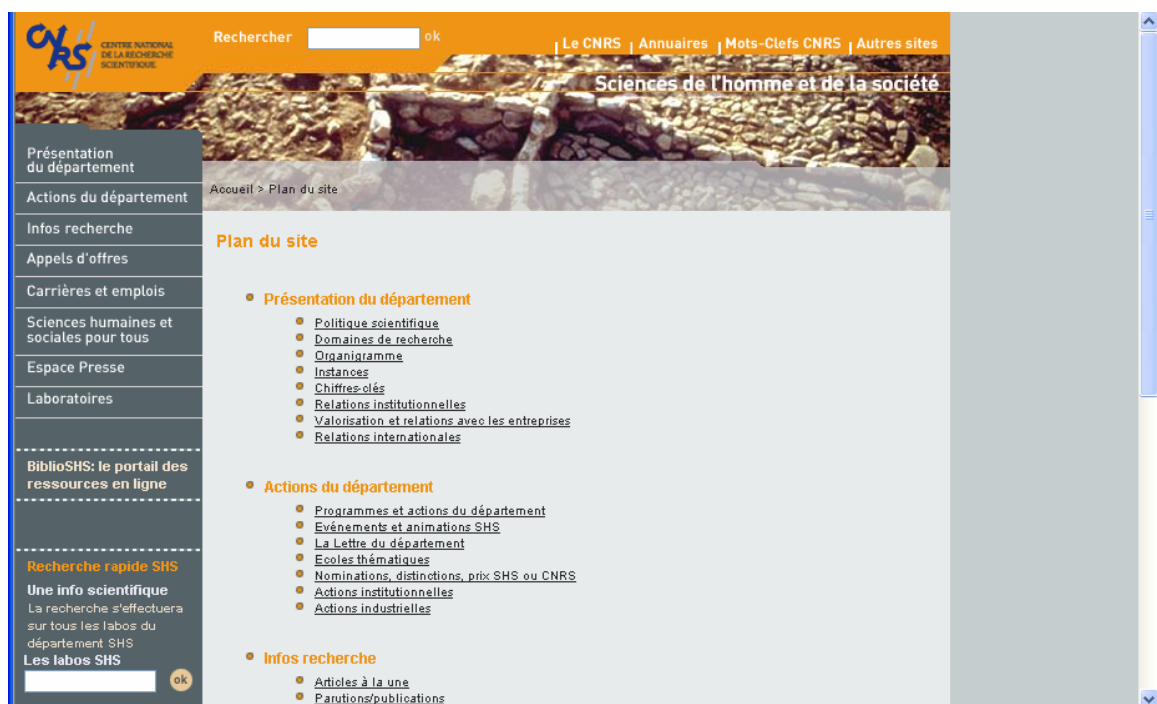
CNRS CENTRE NATIONAL DE LA RECHERCHE SCIENTIFIQUE

Rechercher ok

Le CNRS | Annuaires | Mots-Clefs CNRS | Autres sites

Sciences de l'homme et de la société

Présentation du département
Actions du département
Infos recherche
Appels d'offres
Carrières et emplois
Sciences humaines et sociales pour tous
Espace Presse
Laboratoires

BiblioSHS: le portail des ressources en ligne

Recherche rapide SHS
Une info scientifique
La recherche s'effectuera sur tous les labos du département SHS
Les labos SHS
ok

Accueil > Plan du site

Plan du site

- Présentation du département
  - Politique scientifique
  - Domaines de recherche
  - Organigramme
  - Instances
  - Chiffres-clés
  - Relations institutionnelles
  - Valorisation et relations avec les entreprises
  - Relations internationales

- Actions du département
  - Programmes et actions du département
  - Evénements et animations SHS
  - La Lettre du département
  - Ecoles thématiques
  - Nominations, distinctions, prix SHS ou CNRS
  - Actions institutionnelles
  - Actions industrielles

- Infos recherche
  - Articles à la une
  - Parutions/publications